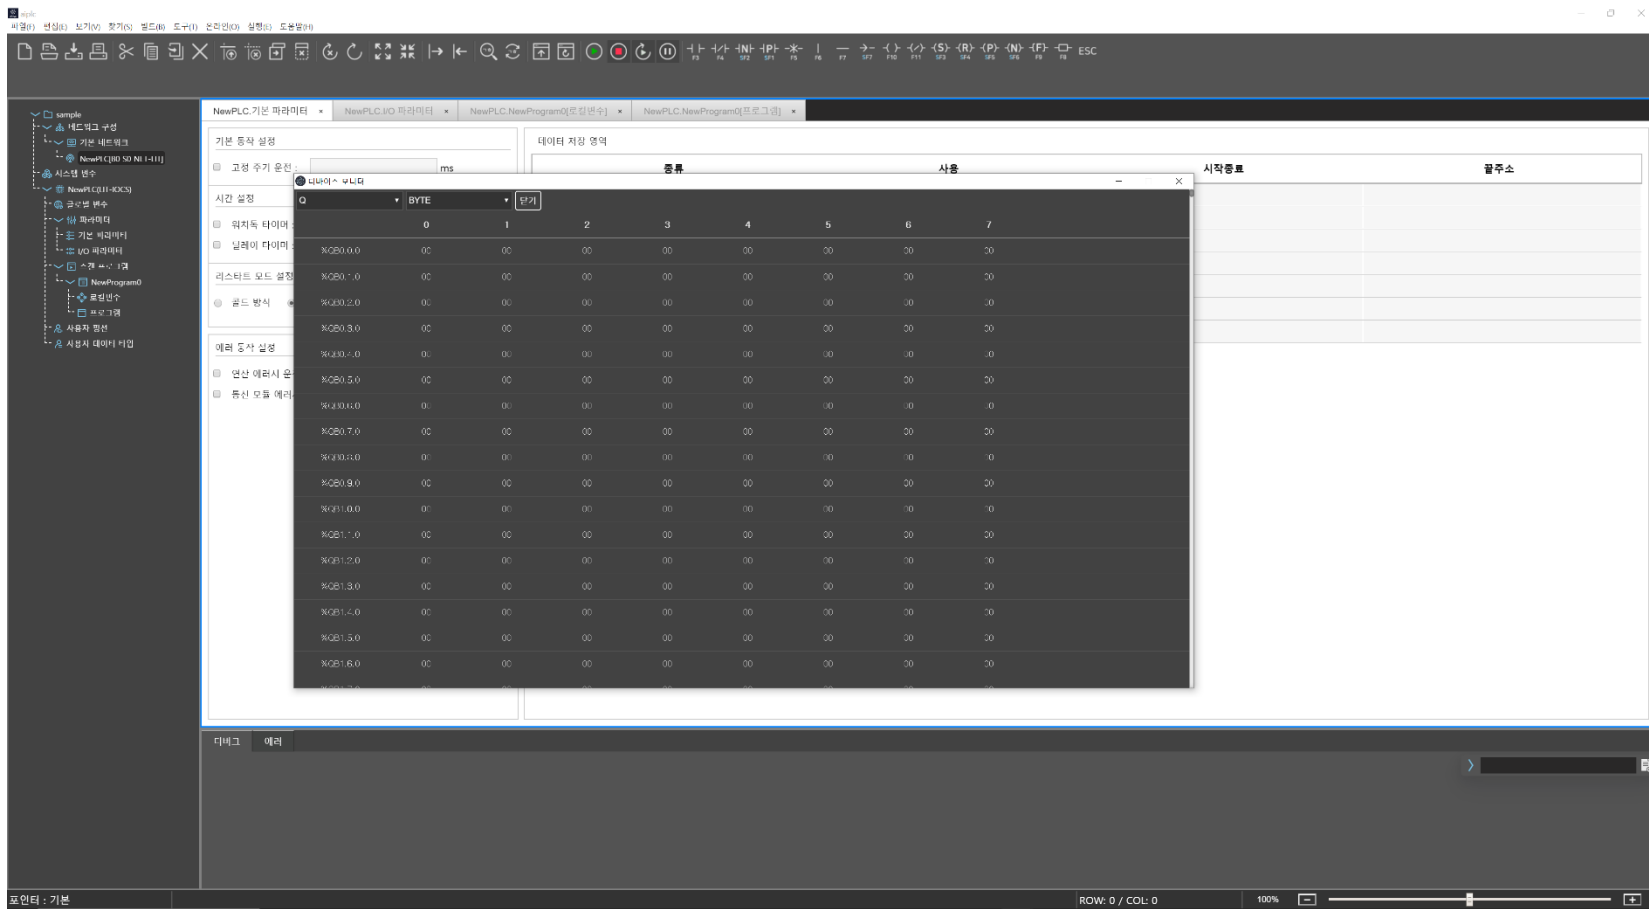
파일(F) 편집(E) 보기(V) 찾기(S) 빌드(B) 도구(T) 온라인(O) 설정(E) 도움말(H)

ESC

sample
네트워크 구성
기본 네트워크
NewPLC[80 50 NI 1-III]
시스템 변수
NewPLC(II-IOCS)
글로벌 변수
파라미터
기본 파라미터
I/O 파라미터
스캔 프로그램
NewProgram0
로컬변수
프로그램
사용자 정의
시뮬시 데이터 타입

NewPLC.기본 파라미터 × | NewPLC.I/O 파라미터 × | NewPLC.NewProgram0[로컬변수] × | NewPLC.NewProgram0[프로그램] ×

기본 동작 설정
고정 주기 운전 : ms
시간 설정
워치독 타이머
딜레이 타이머
리스타트 모드 설정
콜드 방식
에러 동작 설정
연산 에러시 운
통신 모듈 에러

데이터 저장 영역
| 종류 | 사용 | 시작주소 | 끝주소 |
|---|---|---|---|

디바이스 모니터
Q | BYTE | 닫기

| | 0 | 1 | 2 | 3 | 4 | 5 | 6 | 7 |
|---|---|---|---|---|---|---|---|---|
| %QB0.0.0 | 00 | 00 | 00 | 00 | 00 | 00 | 00 | 00 |
| %QB0.1.0 | 00 | 00 | 00 | 00 | 00 | 00 | 00 | 00 |
| %QB0.2.0 | 00 | 00 | 00 | 00 | 00 | 00 | 00 | 00 |
| %QB0.3.0 | 00 | 00 | 00 | 00 | 00 | 00 | 00 | 00 |
| %QB0.4.0 | 00 | 00 | 00 | 00 | 00 | 00 | 00 | 00 |
| %QB0.5.0 | 00 | 00 | 00 | 00 | 00 | 00 | 00 | 00 |
| %QB0.6.0 | 00 | 00 | 00 | 00 | 00 | 00 | 00 | 00 |
| %QB0.7.0 | 00 | 00 | 00 | 00 | 00 | 00 | 00 | 00 |
| %QB0.8.0 | 00 | 00 | 00 | 00 | 00 | 00 | 00 | 00 |
| %QB0.9.0 | 00 | 00 | 00 | 00 | 00 | 00 | 00 | 00 |
| %QB1.0.0 | 00 | 00 | 00 | 00 | 00 | 00 | 00 | 00 |
| %QB1.1.0 | 00 | 00 | 00 | 00 | 00 | 00 | 00 | 00 |
| %QB1.2.0 | 00 | 00 | 00 | 00 | 00 | 00 | 00 | 00 |
| %QB1.3.0 | 00 | 00 | 00 | 00 | 00 | 00 | 00 | 00 |
| %QB1.4.0 | 00 | 00 | 00 | 00 | 00 | 00 | 00 | 00 |
| %QB1.5.0 | 00 | 00 | 00 | 00 | 00 | 00 | 00 | 00 |
| %QB1.6.0 | 00 | 00 | 00 | 00 | 00 | 00 | 00 | 00 |

디버그 에러

포인터 : 기본
ROW: 0 / COL: 0
100%